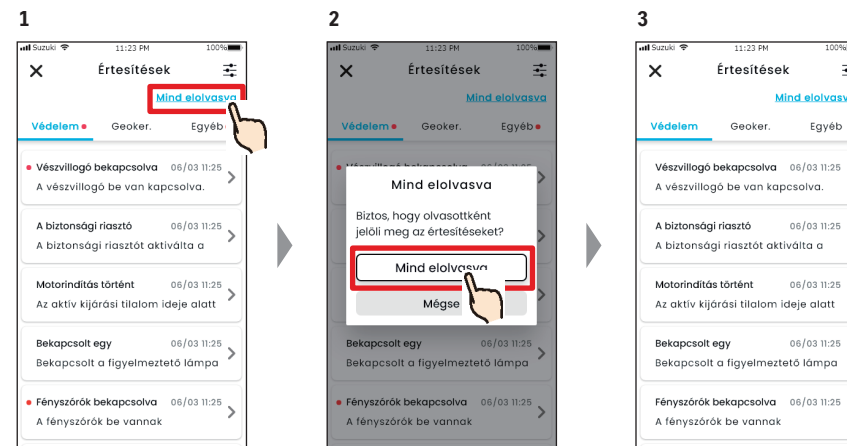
1

Suzuki 11:23 PM 100%

Értesítések

Mind elolvasva

Védelem Geoker. Egyéb

Vészvillogó bekapcsolva 06/03 11:25
A vészvillogó be van kapcsolva.

A biztonsági riasztó 06/03 11:25
A biztonsági riasztót aktiválta a

Motorindítás történt 06/03 11:25
Az aktív kijárási tilalom ideje alatt

Bekapcsolt egy 06/03 11:25
Bekapcsolt a figyelmeztető lámpa

Fényszórók bekapcsolva 06/03 11:25
A fényszórók be vannak

2

Suzuki 11:23 PM 100%

Értesítések

Mind elolvasva

Védelem Geoker. Egyéb

Mind elolvasva

Biztos, hogy olvasottként jelöli meg az értesítéseket?

Mind elolvasva

Mégse

Bekapcsolt egy 06/03 11:25
Bekapcsolt a figyelmeztető lámpa

Fényszórók bekapcsolva 06/03 11:25
A fényszórók be vannak

3

Suzuki 11:23 PM 100%

Értesítések

Mind elolvasva

Védelem Geoker. Egyéb

Vészvillogó bekapcsolva 06/03 11:25
A vészvillogó be van kapcsolva.

A biztonsági riasztó 06/03 11:25
A biztonsági riasztót aktiválta a

Motorindítás történt 06/03 11:25
Az aktív kijárási tilalom ideje alatt

Bekapcsolt egy 06/03 11:25
Bekapcsolt a figyelmeztető lámpa

Fényszórók bekapcsolva 06/03 11:25
A fényszórók be vannak